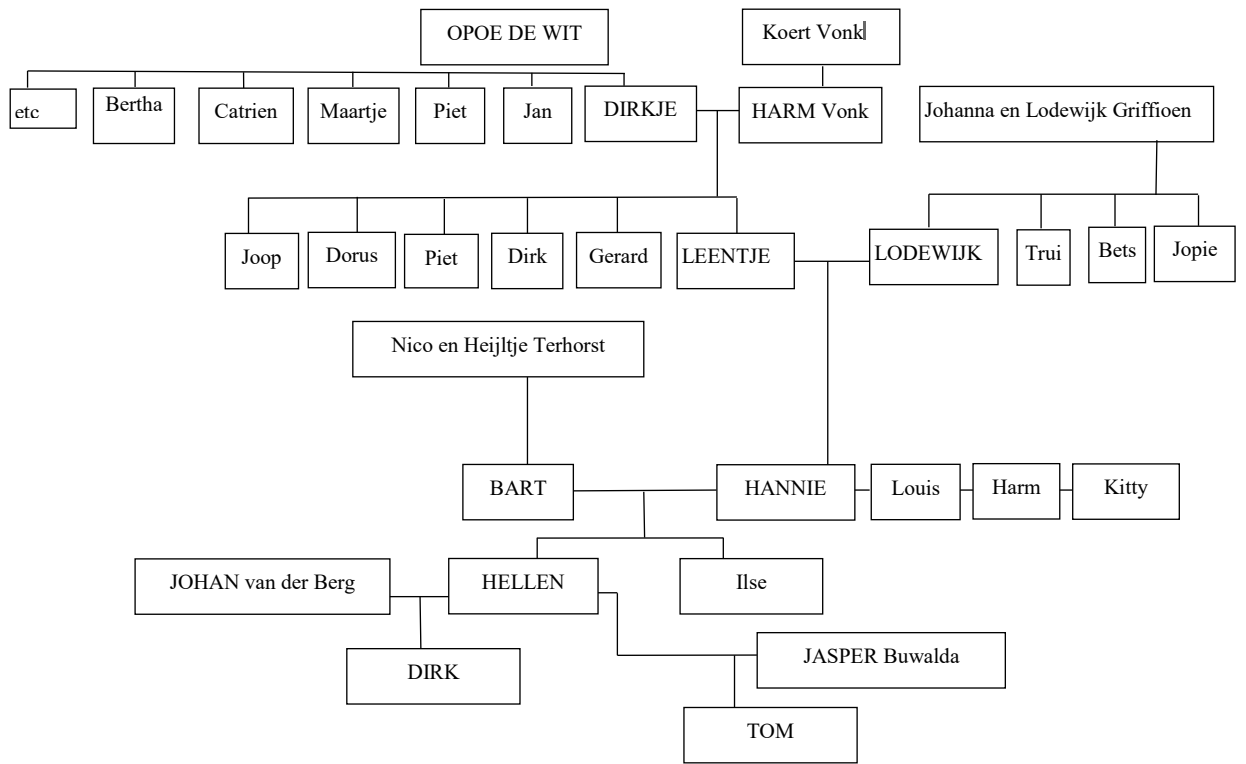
OPOE DE WIT

Koert Vonk

etc

Bertha

Catrien

Maartje

Piet

Jan

DIRKJE

HARM Vonk

Johanna en Lodewijk Griffioen

Joop

Dorus

Piet

Dirk

Gerard

LEENTJE

LODEWIJK

Trui

Bets

Jopie

Nico en Heijltje Terhorst

BART

HANNIE

Louis

Harm

Kitty

JOHAN van der Berg

HELLEN

Ilse

JASPER Buwalda

DIRK

TOM